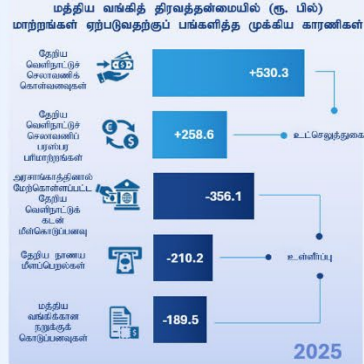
மத்திய வங்கித் திரவத்தன்மையில் (ரூ. பில்)
மாற்றங்கள் ஏற்படுவதற்கு பங்களித்த முக்கிய காரணிகள்

தேறிய வெளிநாட்டுச் சொத்துகளின் கொள்வனவுகள்
+530.3

தேறிய வெளிநாட்டுச் செலாவணிப் பரப்பு பரிமாற்றங்கள்
+258.6
உட்செலுத்தலை

அரசாங்கத்திற்கு ஒதுக்கொள்ளப்பட்ட தேறிய வெளிநாட்டுக் கடன் மீள்கொடுப்பனவு
-356.1

தேறிய நாணய விடுப்புகள்
-210.2
உறிஞ்சு

மத்திய வங்கிகளான நாணய பேறுகளின் கொடுப்பனவுகள்
-189.5

2025